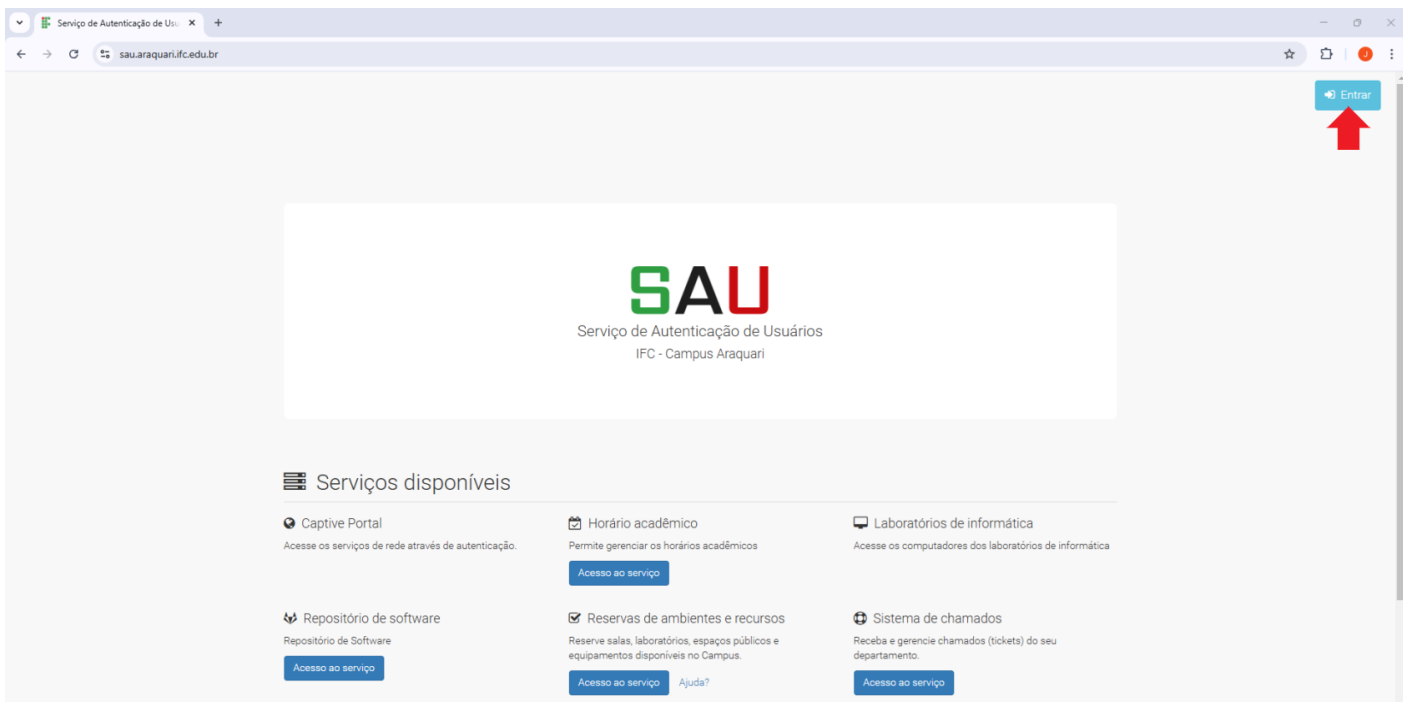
Serviço de Autenticação de Usu ×

sau.araquari.ifc.edu.br

Entrar

SAU
Serviço de Autenticação de Usuários
IFC - Campus Araquari

Serviços disponíveis

Captive Portal
Acesse os serviços de rede através de autenticação.

Horário acadêmico
Permite gerenciar os horários acadêmicos
Acesso ao serviço

Laboratórios de informática
Acesse os computadores dos laboratórios de informática

Repositório de software
Repositório de Software
Acesso ao serviço

Reservas de ambientes e recursos
Reserve salas, laboratórios, espaços públicos e equipamentos disponíveis no Campus.
Acesso ao serviço Ajuda?

Sistema de chamados
Receba e gerencie chamados (tickets) do seu departamento.
Acesso ao serviço